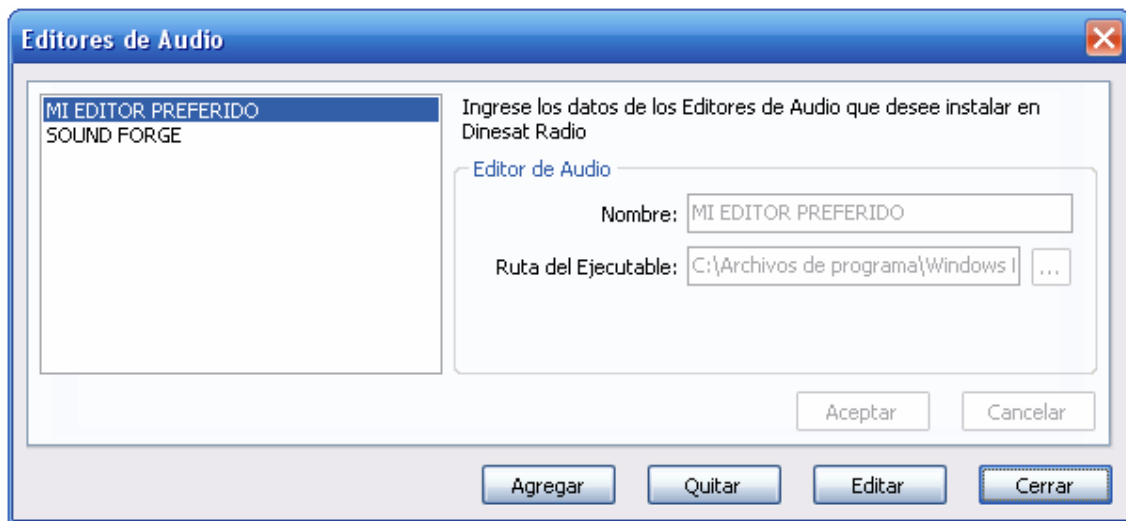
Editores de Audio

MI EDITOR PREFERIDO
SOUND FORGE

Ingrese los datos de los Editores de Audio que desee instalar en Dinesat Radio

Editor de Audio

Nombre: MI EDITOR PREFERIDO

Ruta del Ejecutable: C:\Archivos de programa\Windows I ...

Aceptar Cancelar

Agregar Quitar Editar Cerrar